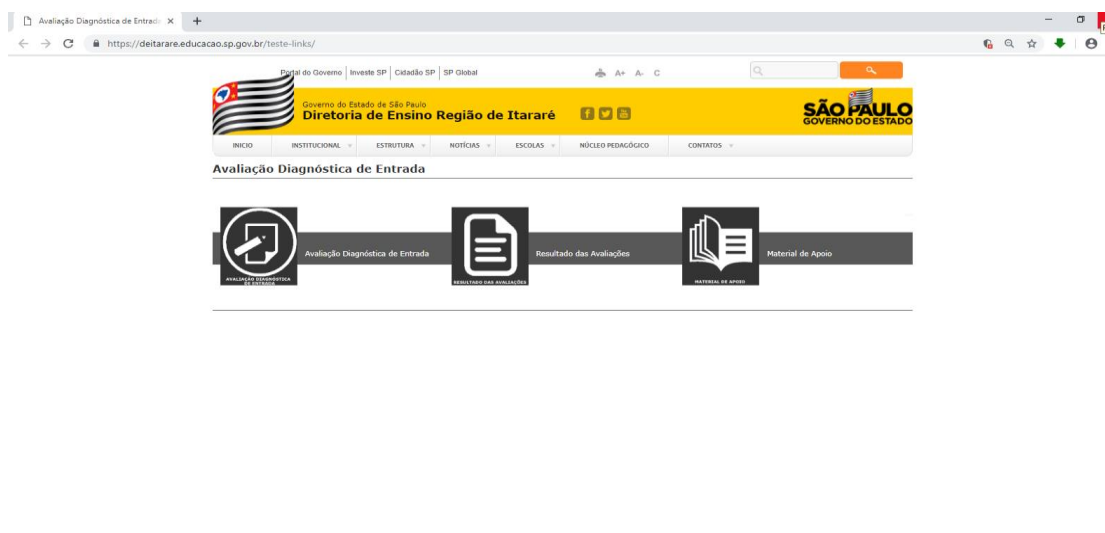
Avaliação Diagnóstica de Entrada ×

https://deitarare.educacao.sp.gov.br/teste-links/

Portal do Governo | Investe SP | Cidadão SP | SP Global

A+ A- C

Governo do Estado de São Paulo
Diretoria de Ensino Região de Itararé

SÃO PAULO
GOVERNO DO ESTADO

INICIO | INSTITUCIONAL | ESTRUTURA | NOTÍCIAS | ESCOLAS | NÚCLEO PEDAGÓGICO | CONTATOS

Avaliação Diagnóstica de Entrada

AVALIAÇÃO DIAGNÓSTICA DE ENTRADA

Avaliação Diagnóstica de Entrada

RESULTADO DAS AVALIAÇÕES

Resultado das Avaliações

MATERIAL DE APOIO

Material de Apoio